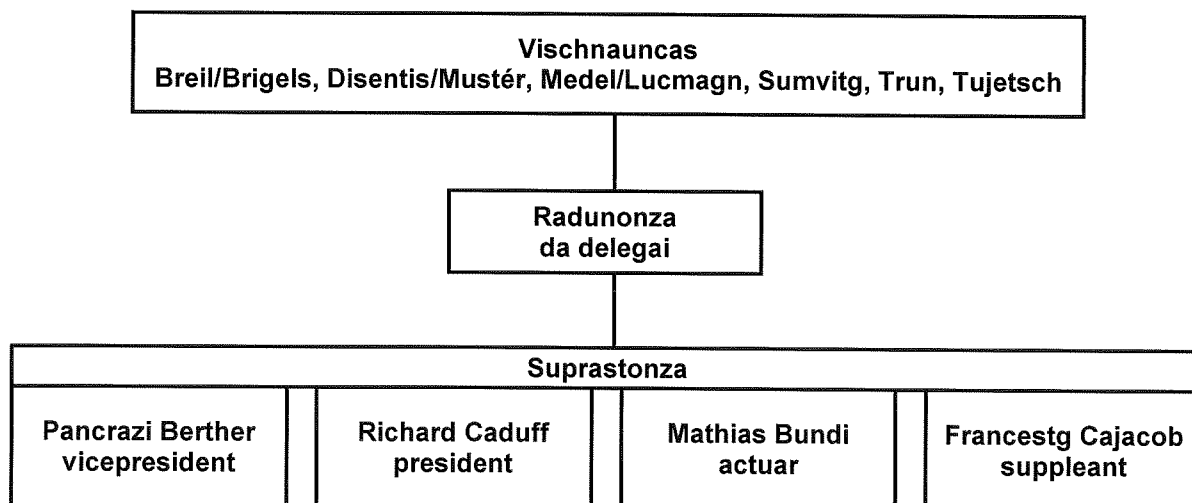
Vischnauncas
Breil/Brigels, Disentis/Mustér, Medel/Lucmagn, Sumvitg, Trun, Tujetsch

Radunonza
da delegai

Suprastonza

Pancrazi Berther
vicepresident

Richard Caduff
president

Mathias Bundi
actuar

Francestg Cajacob
suppleant